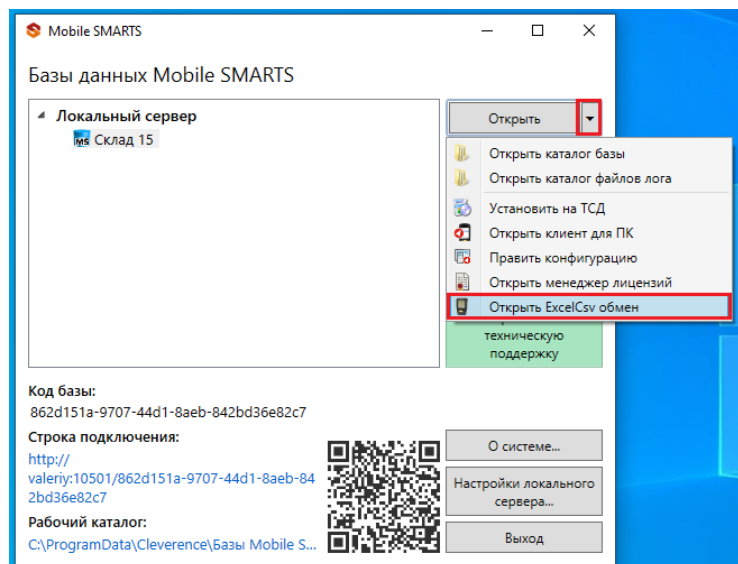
Mobile SMARTS

Базы данных Mobile SMARTS

Локальный сервер

Склад 15

Открыть

Открыть каталог базы

Открыть каталог файлов лога

Установить на ТСД

Открыть клиент для ПК

Править конфигурацию

Открыть менеджер лицензий

Открыть ExcelCsv обмен

техническую поддержку

Код базы:

862d151a-9707-44d1-8aeb-842bd36e82c7

Строка подключения:

http://valeriy:10501/862d151a-9707-44d1-8aeb-842bd36e82c7

Рабочий каталог:

C:\ProgramData\Cleverence\Базы Mobile S...

О системе...

Настройки локального сервера...

Выход